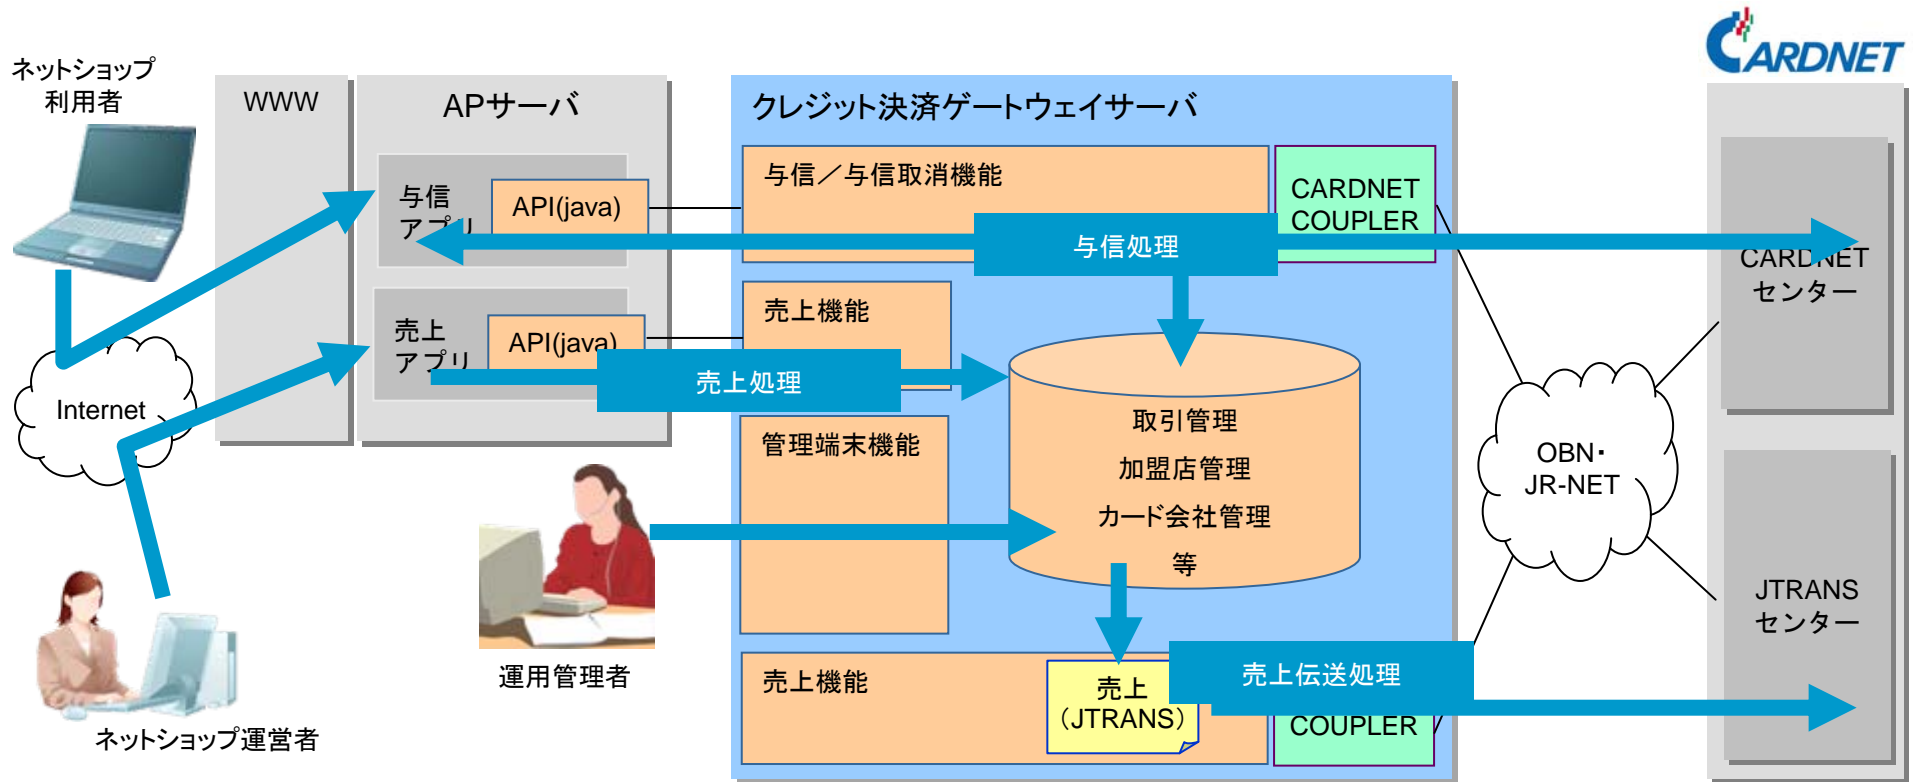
CARDNET

ネットショップ利用者

WWW

APサーバ

与信アプリ

API(java)

売上アプリ

API(java)

Internet

クレジット決済ゲートウェイサーバ

与信／与信取消機能

CARDNET COUPLER

与信処理

売上機能

売上処理

取引管理

加盟店管理

カード会社管理

等

管理端末機能

売上機能

売上（JTRANS）

売上伝送処理

COUPLER

OBN・JR-NET

CARDNET センター

JTRANS センター

運用管理者

ネットショップ運営者